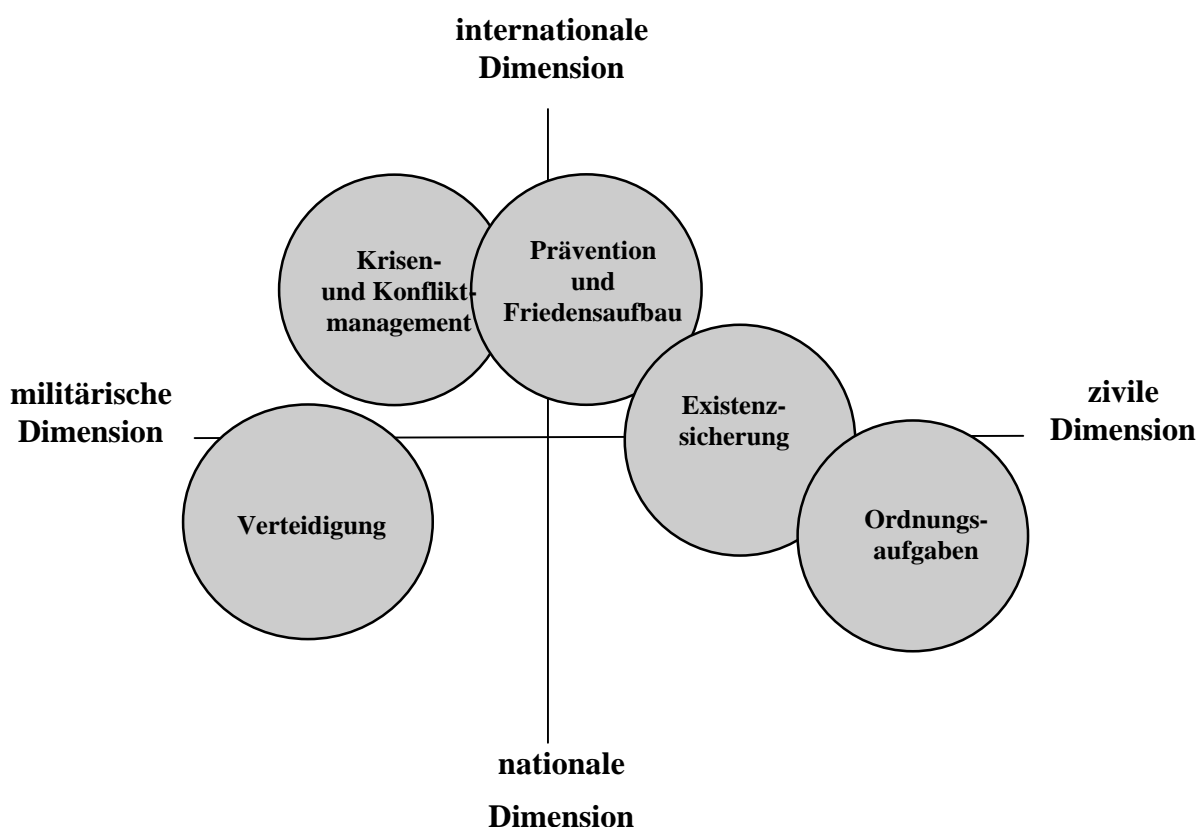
internationale Dimension

Krisen- und Konfliktmanagement

Prävention und Friedensaufbau

militärische Dimension

Existenzsicherung

zivile Dimension

Verteidigung

Ordnungsaufgaben

nationale

Dimension